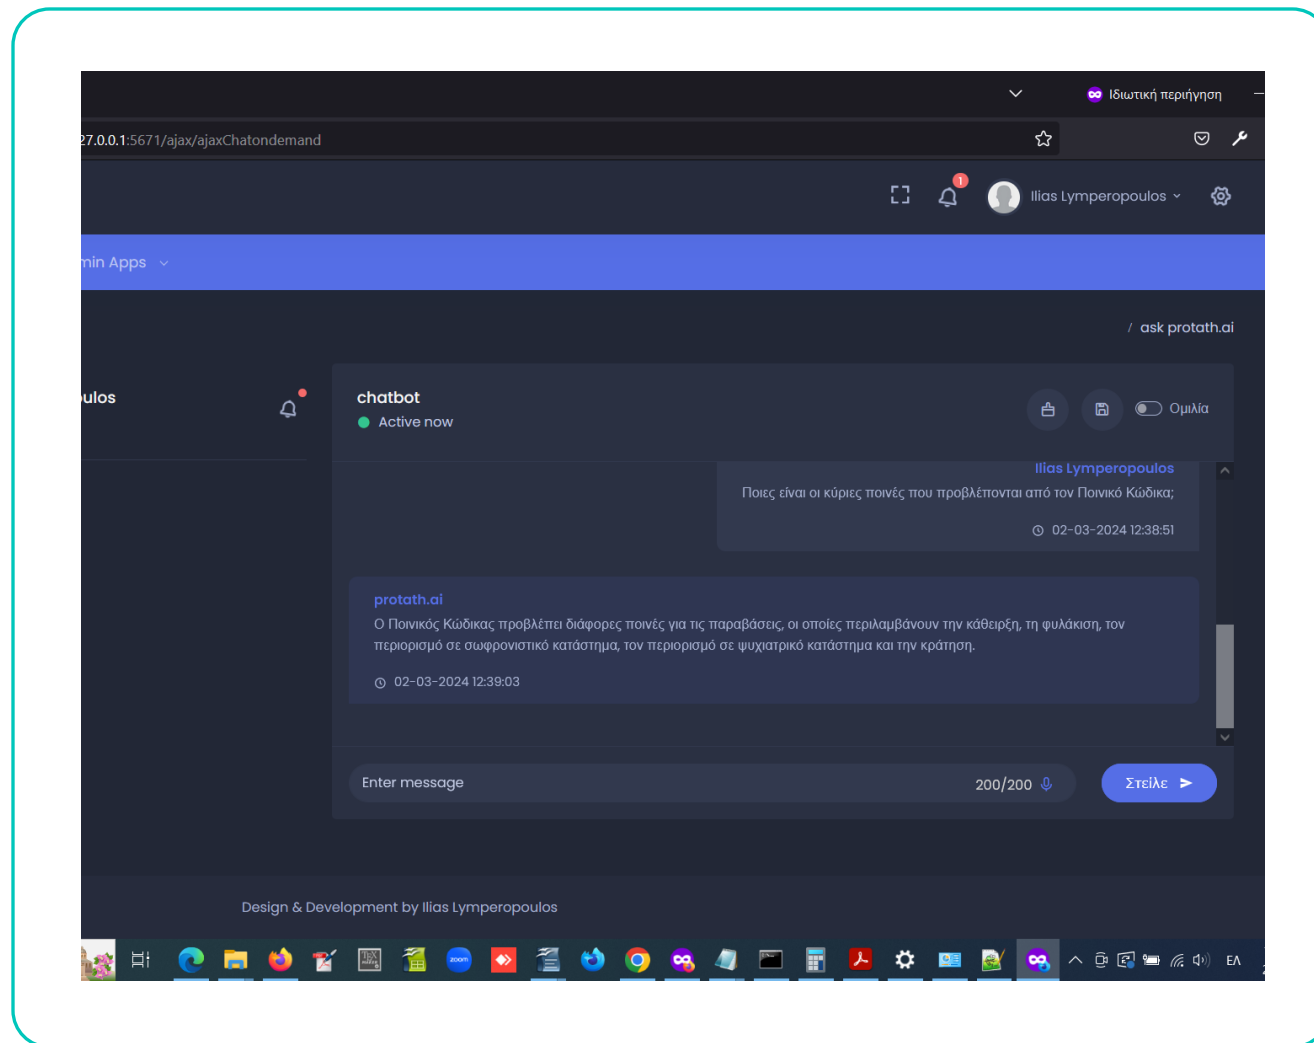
Ιδιωτική περιήγηση

27.0.0.1:5671/ajax/ajaxChatondemand

1

Ilias Lymperopoulos

min Apps

/ ask protath.ai

ulos

chatbot

Active now

Ομιλία

Ilias Lymperopoulos

Ποιες είναι οι κύριες ποινές που προβλέπονται από τον Ποινικό Κώδικα;

02-03-2024 12:38:51

protath.ai

Ο Ποινικός Κώδικας προβλέπει διάφορες ποινές για τις παραβάσεις, οι οποίες περιλαμβάνουν την κάθειρξη, τη φυλάκιση, τον περιορισμό σε σωφρονιστικό κατάστημα, τον περιορισμό σε ψυχιατρικό κατάστημα και την κράτηση.

02-03-2024 12:39:03

Enter message

200/200

Στείλε

Design & Development by Ilias Lymperopoulos

zoom

ΕΛ